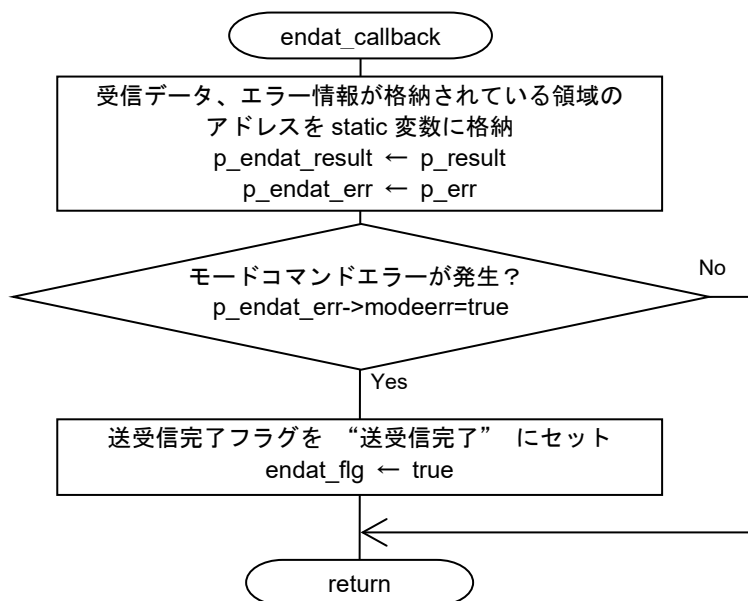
endat_callback

受信データ、エラー情報が格納されている領域のアドレスを static 変数に格納
p_endat_result ← p_result
p_endat_err ← p_err

モードコマンドエラーが発生？
p_endat_err->modeerr=true

No

Yes

送受信完了フラグを “送受信完了” にセット
endat_flg ← true

return